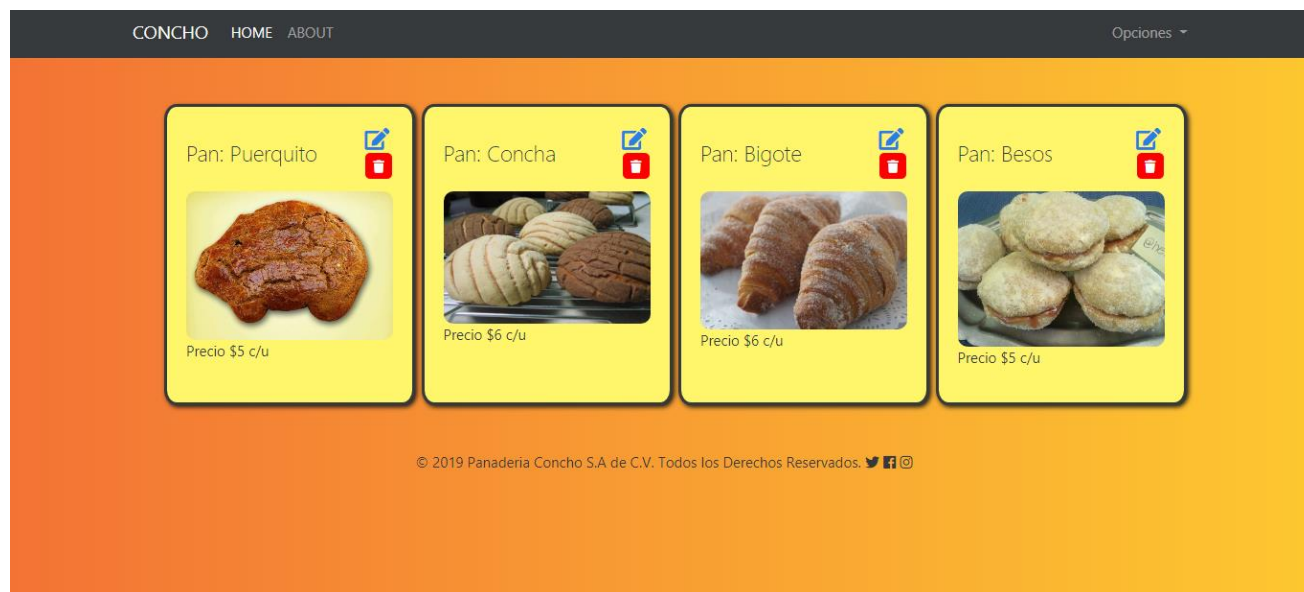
CONCHO HOME ABOUT

Opciones

Pan: Puerquito

Precio $5 c/u

Pan: Concha

Precio $6 c/u

Pan: Bigote

Precio $6 c/u

Pan: Besos

Precio $5 c/u

© 2019 Panaderia Concho S.A de C.V. Todos los Derechos Reservados.